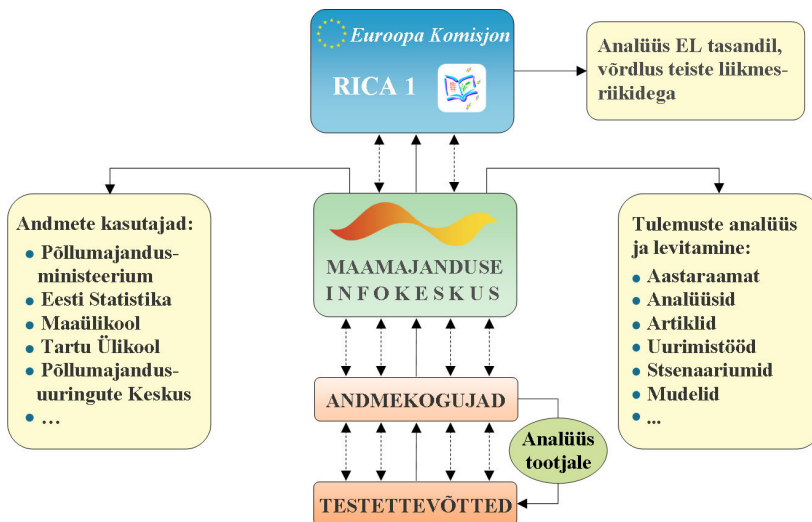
Euroopa Komisjon

RICA 1

Analüüs EL tasandil, võrdlus teiste liikmesriikidega

Andmete kasutajad:
- Põllumajandusministeerium
- Eesti Statistika
- Maaülikool
- Tartu Ülikool
- Põllumajandusuuringute Keskus
- ...

MAAMAJANDUSE INFOKESKUS

Tulemuste analüüs ja levitamine:
- Aastaraamat
- Analüüsid
- Artiklid
- Uurimistööd
- Stsenaariumid
- Mudelid
- ...

ANDMEKOGUJAD

Analüüs tootjale

TESTETTEVÕTTED